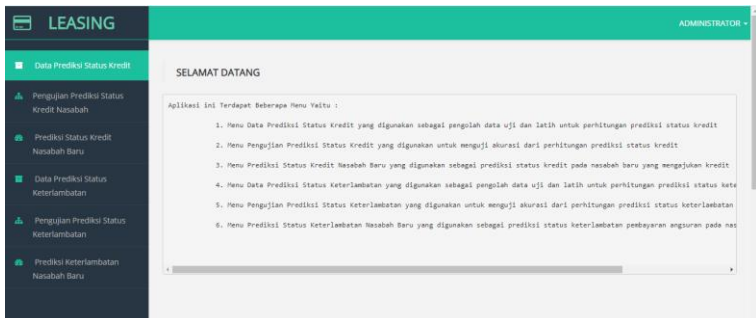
LEASING

ADMINISTRATOR

Data Prediksi Status Kredit

Pengujian Prediksi Status Kredit Nasabah

Prediksi Status Kredit Nasabah Baru

Data Prediksi Status Keterlambatan

Pengujian Prediksi Status Keterlambatan

Prediksi Keterlambatan Nasabah Baru

SELAMAT DATANG

Aplikasi ini Terdapat Beberapa Menu Yaitu :

1. Menu Data Prediksi Status Kredit yang digunakan sebagai pengolah data uji dan latih untuk perhitungan prediksi status kredit

2. Menu Pengujian Prediksi Status Kredit yang digunakan untuk menguji akurasi dari perhitungan prediksi status kredit

3. Menu Prediksi Status Kredit Nasabah Baru yang digunakan sebagai prediksi status kredit pada nasabah baru yang mengajukan kredit

4. Menu Data Prediksi Status Keterlambatan yang digunakan sebagai pengolah data uji dan latih untuk perhitungan prediksi status kete

5. Menu Pengujian Prediksi Status Keterlambatan yang digunakan untuk menguji akurasi dari perhitungan prediksi status keterlambatan

6. Menu Prediksi Status Keterlambatan Nasabah Baru yang digunakan sebagai prediksi status keterlambatan pembayaran angsuran pada nas